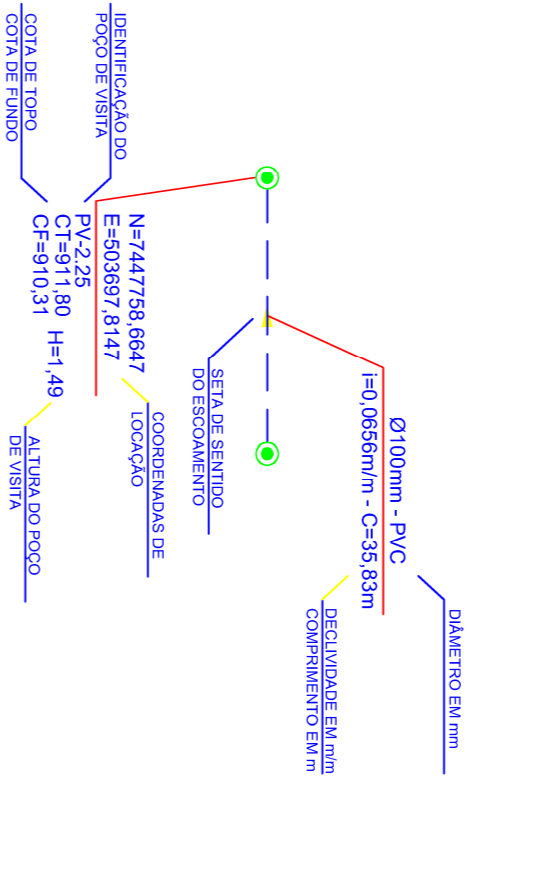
COTA DE TOPO
COTA DE FUNDO

IDENTIFICAÇÃO DO
POÇO DE VISITA

PV-2.25
CT=911,80
CF=910,31 H=1,49

N=7447758,6647
E=503697,8147

ALTURA DO POÇO
DE VISITA

COORDENADAS DE
LOCAÇÃO

SETA DE SENTIDO
DO ESCOAMENTO

Ø100mm - PVC
i=0,0656m/m - C=35,83m

DECLIVIDADE EM m/m
COMPRIMENTO EM m

DIÂMETRO EM mm